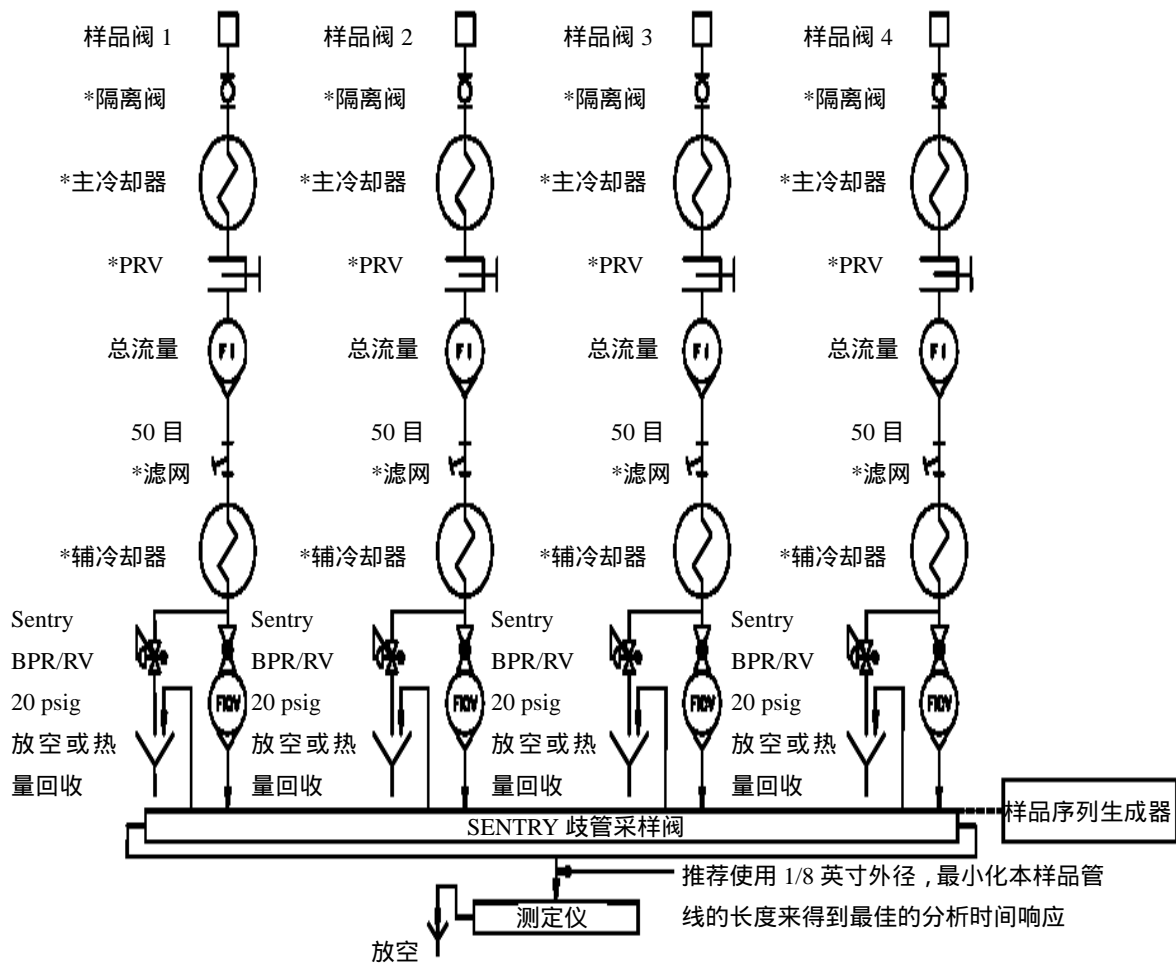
样品阀 1
*隔离阀
*主冷却器
*PRV
总流量
FI
50 目
*滤网
*辅冷却器
Sentry
BPR/RV
20 psig
放空或热量回收
FICV

样品阀 2
*隔离阀
*主冷却器
*PRV
总流量
FI
50 目
*滤网
*辅冷却器
Sentry
BPR/RV
20 psig
放空或热量回收
FICV

样品阀 3
*隔离阀
*主冷却器
*PRV
总流量
FI
50 目
*滤网
*辅冷却器
Sentry
BPR/RV
20 psig
放空或热量回收
FICV

样品阀 4
*隔离阀
*主冷却器
*PRV
总流量
FI
50 目
*滤网
*辅冷却器
FICV

SENTRY 歧管采样阀
样品序列生成器
推荐使用 1/8 英寸外径，最小化本样品管线的长度来得到最佳的分析时间响应
测定仪
放空